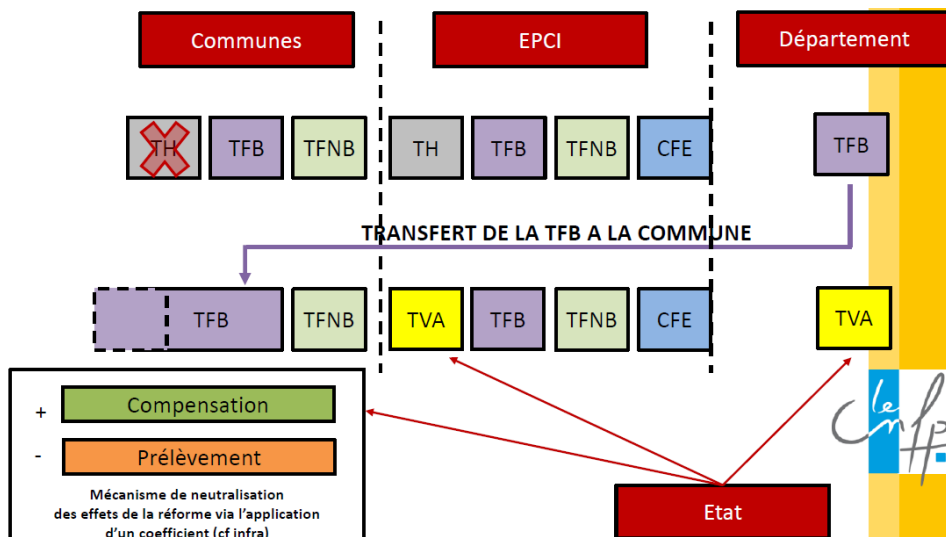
Communes

EPCI

Département

TH

TFB

TFNB

TH

TFB

TFNB

CFE

TFB

TRANSFERT DE LA TFB A LA COMMUNE

TFB

TFNB

TVA

TFB

TFNB

CFE

TVA

+ Compensation

- Prélèvement

Mécanisme de neutralisation des effets de la réforme via l'application d'un coefficient (cf infra)

Etat

le cnfpt